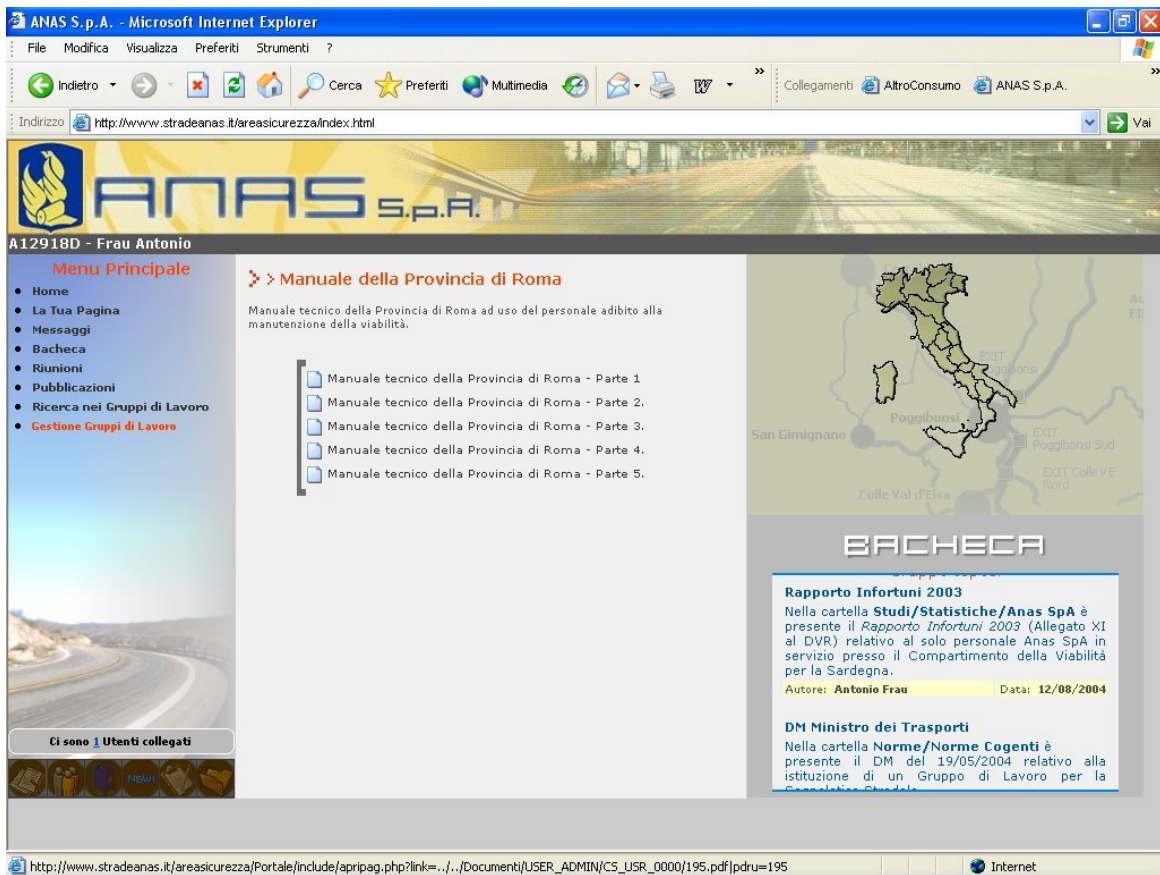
ANAS S.p.A. - Microsoft Internet Explorer

File Modifica Visualizza Preferiti Strumenti ?

Indietro Cerca Preferiti Multimedia Collegamenti AltroConsumo ANAS S.p.A.

Indirizzo http://www.stradeanas.it/areasicurezza/index.html Vai

ANAS S.p.A.

A12918D - Frau Antonio

Menu Principale
• Home
• La Tua Pagina
• Messaggi
• Bacheca
• Riunioni
• Pubblicazioni
• Ricerca nei Gruppi di Lavoro
• Gestione Gruppi di Lavoro

> > Manuale della Provincia di Roma

Manuale tecnico della Provincia di Roma ad uso del personale adibito alla manutenzione della viabilità.

Manuale tecnico della Provincia di Roma - Parte 1
Manuale tecnico della Provincia di Roma - Parte 2.
Manuale tecnico della Provincia di Roma - Parte 3.
Manuale tecnico della Provincia di Roma - Parte 4.
Manuale tecnico della Provincia di Roma - Parte 5.

EXIT Poggibonsi
Poggibonsi
San Gimignano
EXIT Poggibonsi Sud
EXIT Colle V.E. Nord
Colle Val d'Elsa

BACHECA

Rapporto Infortuni 2003
Nella cartella Studi/Statistiche/Anas SpA è presente il Rapporto Infortuni 2003 (Allegato XI al DVR) relativo al solo personale Anas SpA in servizio presso il Compartimento della Viabilità per la Sardegna.
Autore: Antonio Frau Data: 12/08/2004

DM Ministro dei Trasporti
Nella cartella Norme/Norme Cogenti è presente il DM del 19/05/2004 relativo alla istituzione di un Gruppo di Lavoro per la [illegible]

Ci sono 1 Utenti collegati

NEWS

http://www.stradeanas.it/areasicurezza/Portale/include/apripag.php?link=../../Documenti/USER_ADMIN/CS_USR_0000/195.pdf|pdru=195 Internet